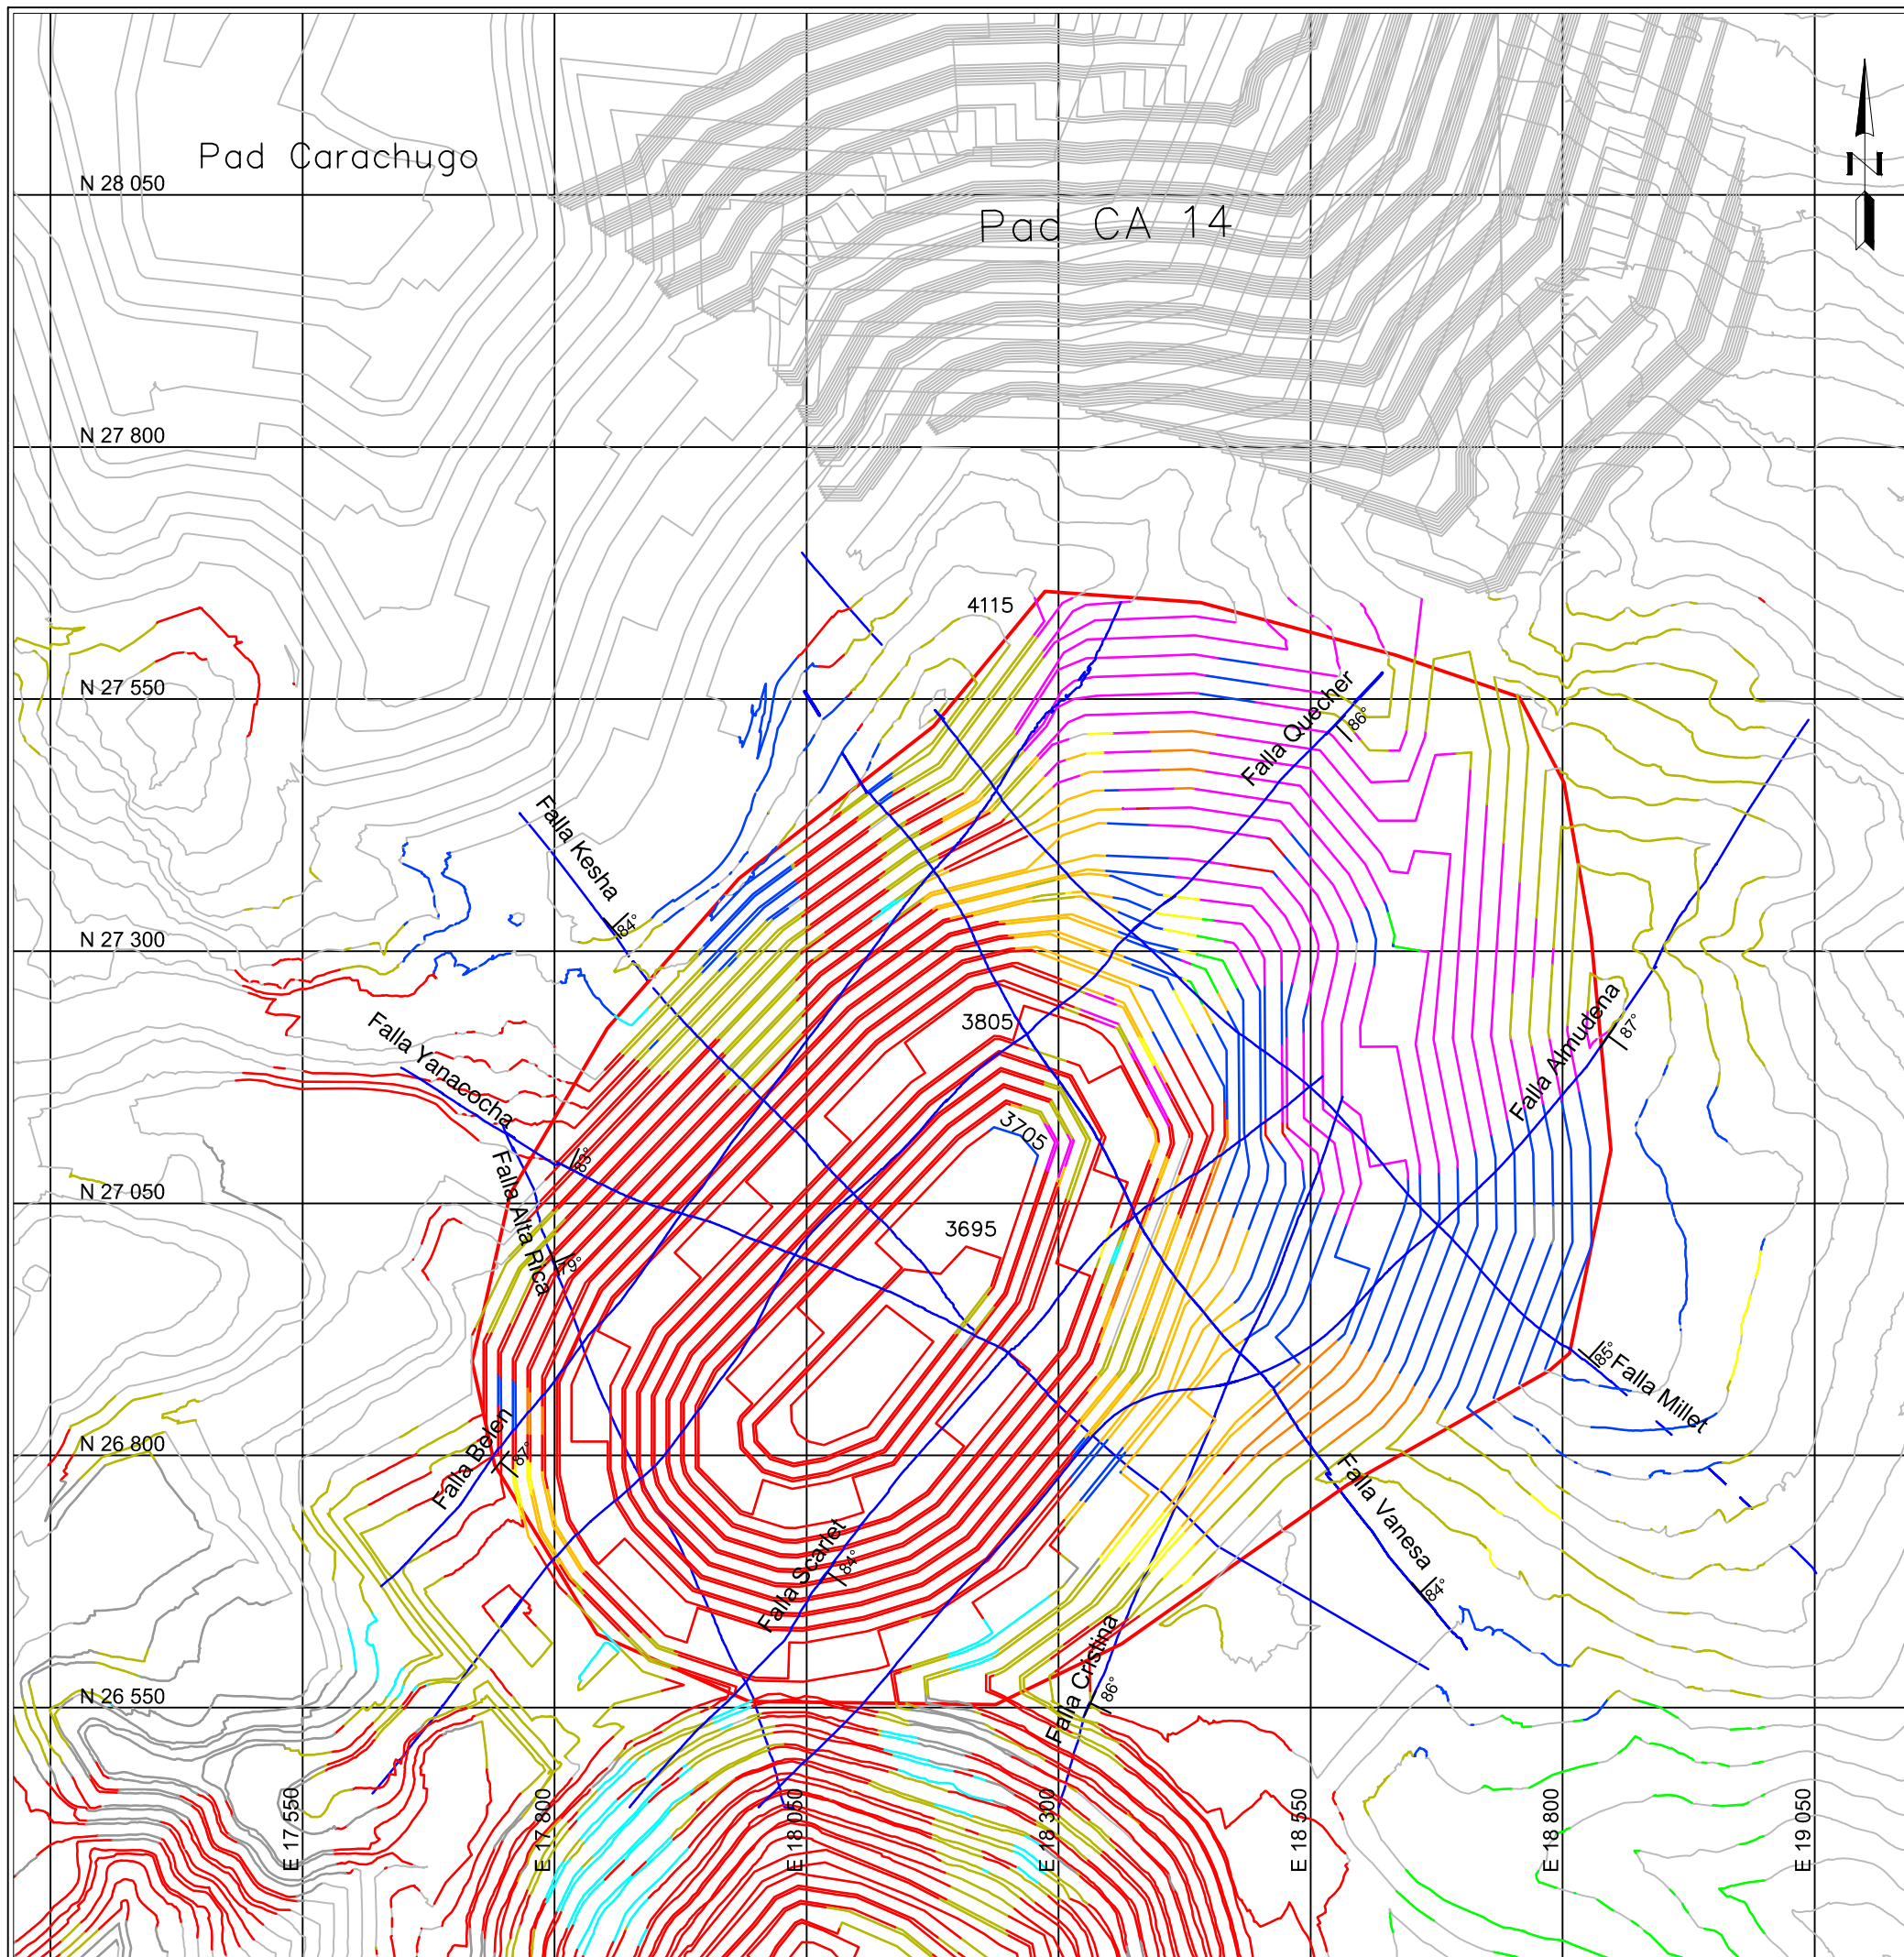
Pad Carachugo

N 28 050

Pad CA 14

N

N 27 800

4115

N 27 550

Falla Quecher

86°

Falla Kesha

84°

N 27 300

3805

Falla Yanacocha

Falla Almudena

87°

3705

85°

Falla Alta Rica

N 27 050

3695

79°

85°

Falla Millet

Falla Belen

87°

N 26 800

Falla Vanesa

84°

Falla Scarlet

84°

Falla Cristina

86°

N 26 550

E 17 550

E 17 800

E 18 050

E 18 300

E 18 550

E 18 800

E 19 050